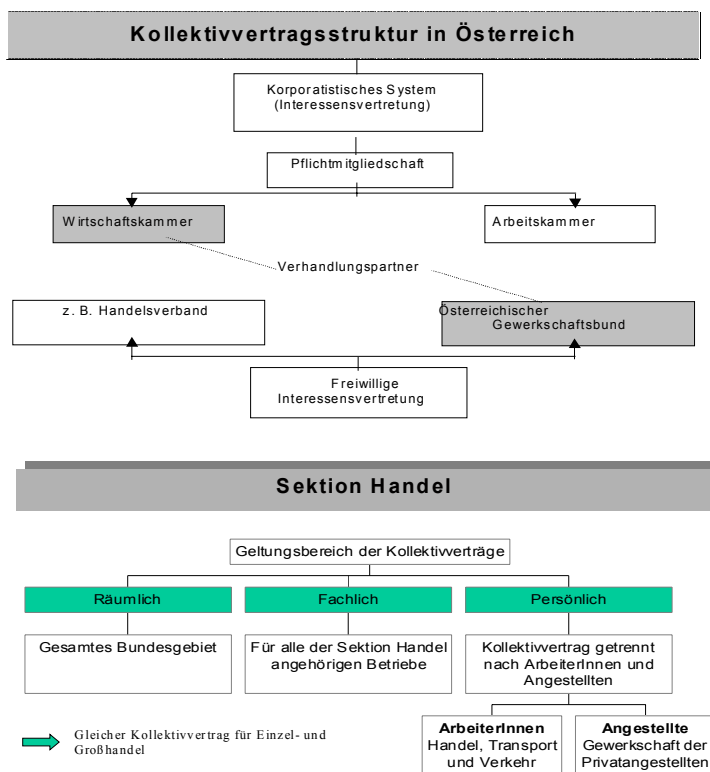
Kollektivvertragsstruktur in Österreich

Korporatistisches System (Interessensvertretung)

Pflichtmitgliedschaft

Wirtschaftskammer

Arbeitskammer

Verhandlungspartner

z. B. Handelsverband

Österreichischer Gewerkschaftsbund

Freiwillige Interessensvertretung

Sektion Handel

Geltungsbereich der Kollektivverträge

Räumlich

Fachlich

Persönlich

Gesamtes Bundesgebiet

Für alle der Sektion Handel angehörigen Betriebe

Kollektivvertrag getrennt nach ArbeiterInnen und Angestellten

Gleicher Kollektivvertrag für Einzel- und Großhandel

**ArbeiterInnen** Handel, Transport und Verkehr

**Angestellte** Gewerkschaft der Privatangestellten